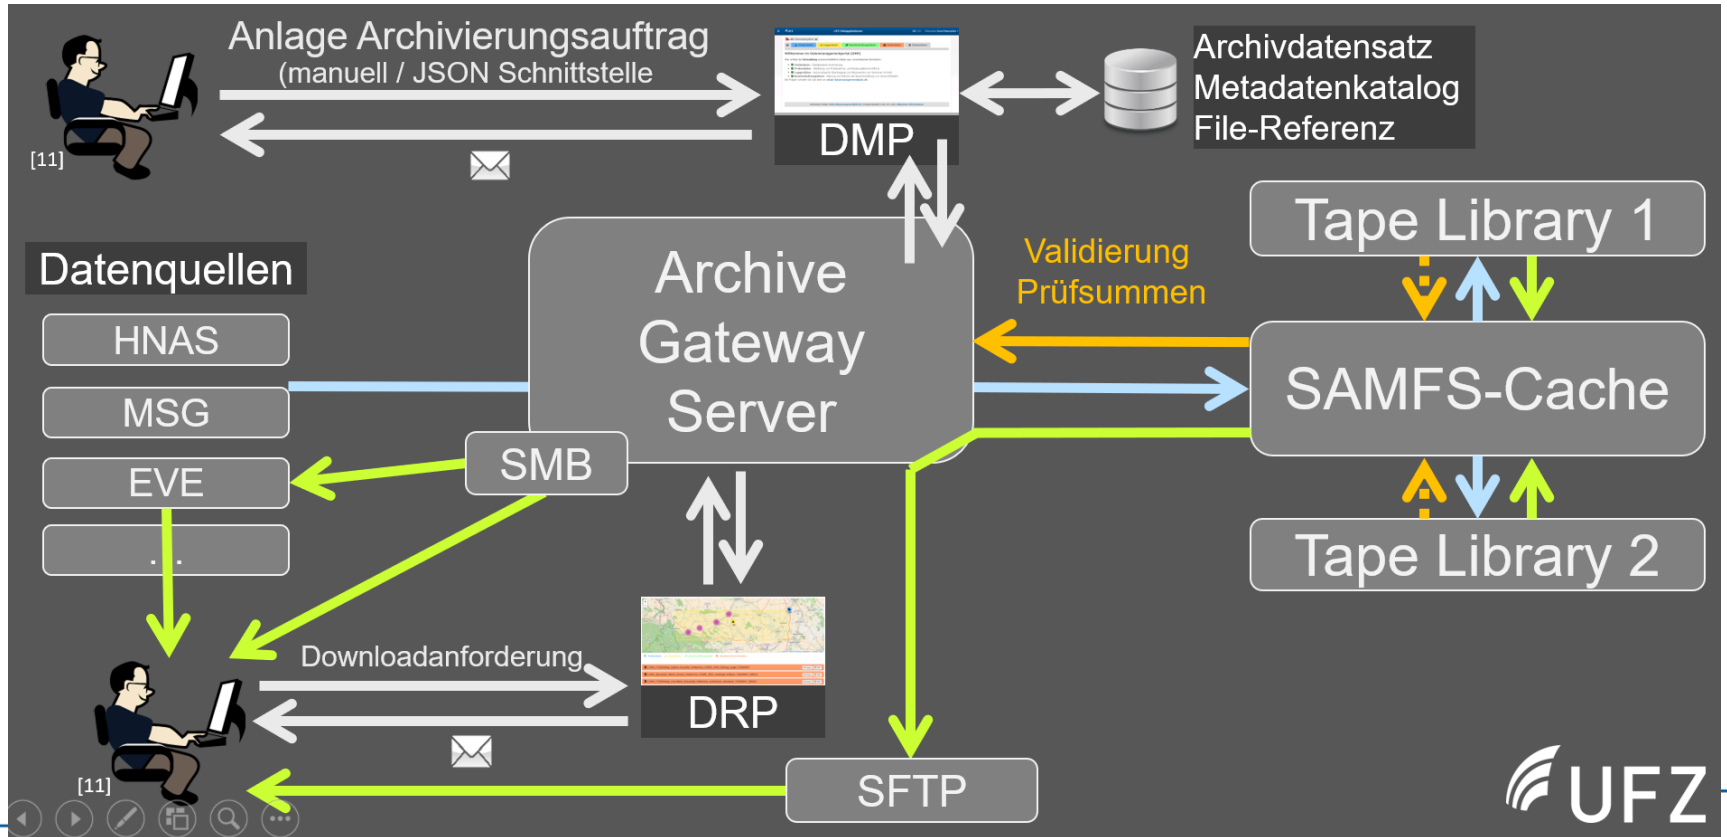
Anlage Archivierungsauftrag
(manuell / JSON Schnittstelle

[11]

DMP

Archivdatensatz
Metadatenkatalog
File-Referenz

Tape Library 1

Validierung
Prüfsummen

Datenquellen

HNAS

MSG

EVE

. . .

Archive
Gateway
Server

SMB

SAMFS-Cache

Tape Library 2

Downloadanforderung

DRP

[11]

SFTP

UFZ